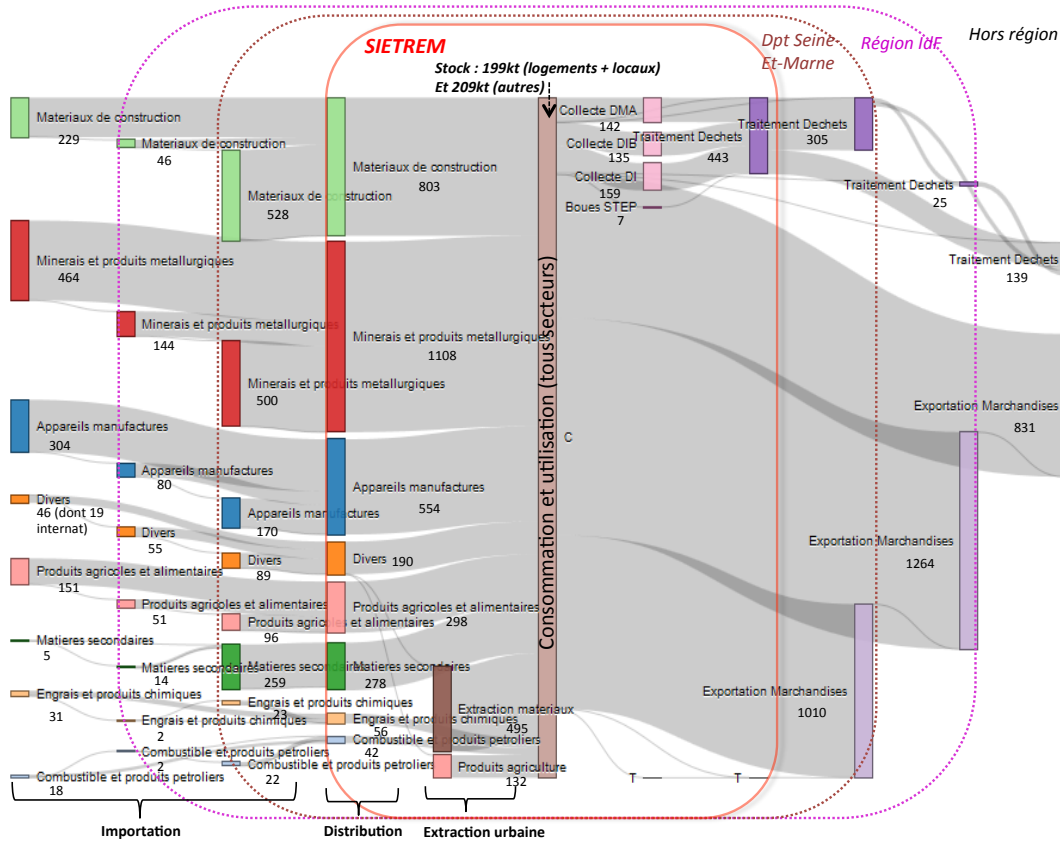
SIETREM

Dpt Seine-Et-Marne

Région IdF

Hors région

Stock : 199kt (logements + locaux) Et 209kt (autres)

Materiaux de construction
229

Materiaux de construction
46

Materiaux de construction
528

Materiaux de construction
803

Minerais et produits metallurgiques
464

Minerais et produits metallurgiques
144

Minerais et produits metallurgiques
500

Minerais et produits metallurgiques
1108

Appareils manufactures
304

Appareils manufactures
80

Appareils manufactures
170

Appareils manufactures
554

Divers
46 (dont 19 internat)

Divers
55

Divers
89

Divers 190

Produits agricoles et alimentaires
151

Produits agricoles et alimentaires
51

Produits agricoles et alimentaires
96

Produits agricoles et alimentaires 298

Matieres secondaires
5

Matieres secondaires
14

Matieres secondaires
259

Matieres secondaires
278

Engrais et produits chimiques
31

Engrais et produits chimiques
2

Engrais et produits chimiques
23

Engrais et produits chimiques
56

Combustible et produits petroliers
2

Combustible et produits petroliers
42

Combustible et produits petroliers
18

Combustible et produits petroliers
22

Extraction materiaux
495

Produits agriculture
132

Consommation et utilisation (tous secteurs)

C

Collecte DMA
142

Collecte DIB
135

Collecte DI
159

Boues STEP
7

Traitement Dechets
443

Traitement Dechets
305

Traitement Dechets
25

Traitement Dechets
139

Exportation Marchandises
831

Exportation Marchandises
1264

Exportation Marchandises
1010

T

T

Importation

Distribution

Extraction urbaine